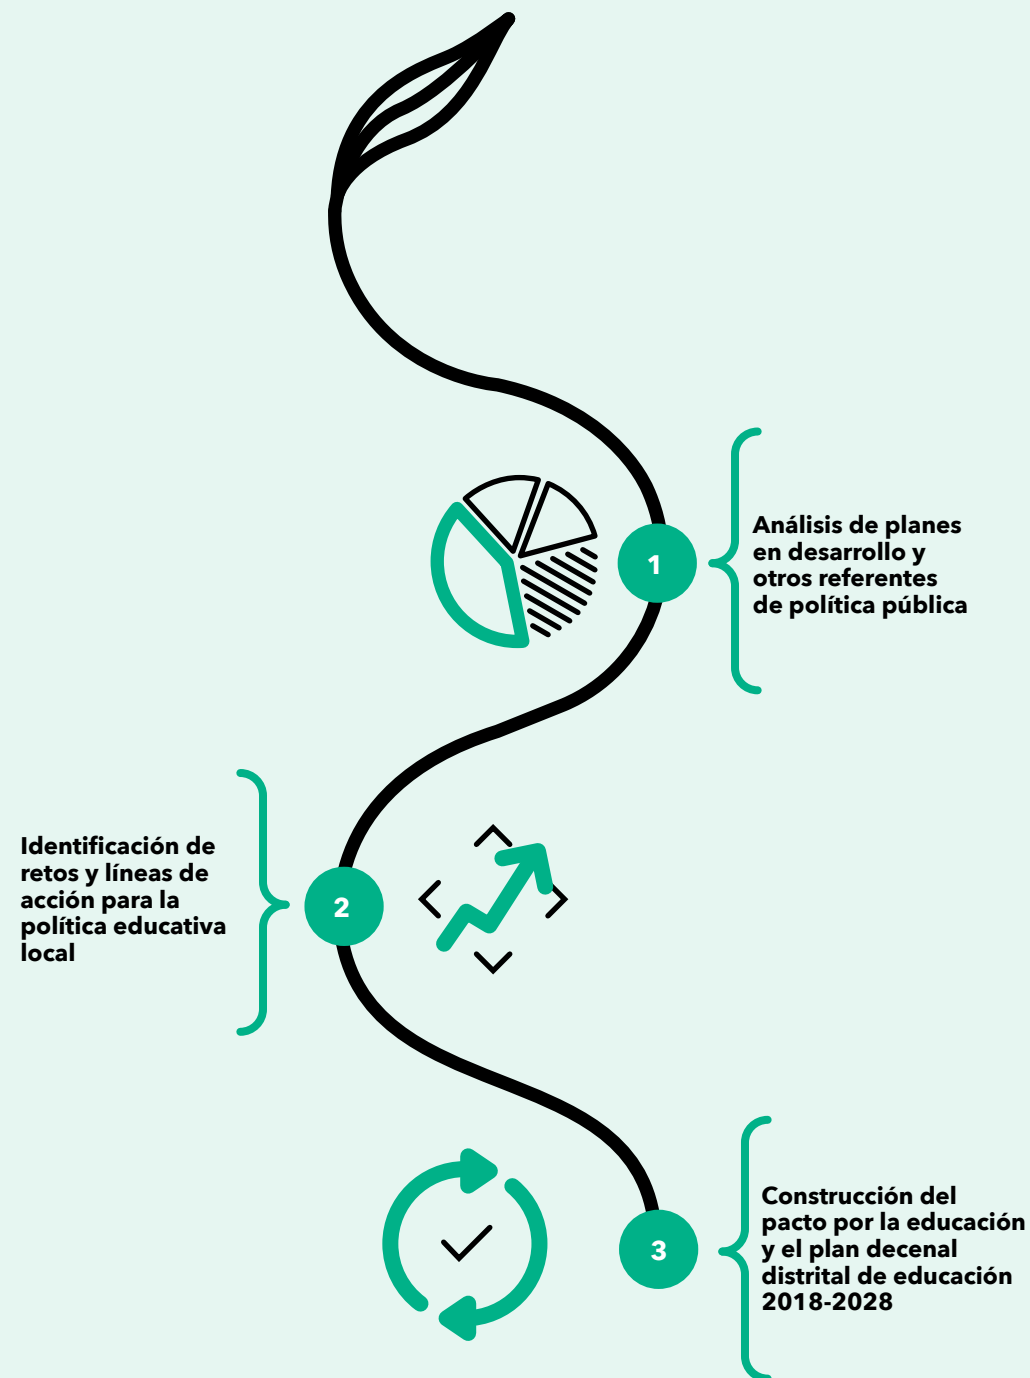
1

Análisis de planes en desarrollo y otros referentes de política pública

Identificación de retos y líneas de acción para la política educativa local

2

3

Construcción del pacto por la educación y el plan decenal distrital de educación 2018-2028